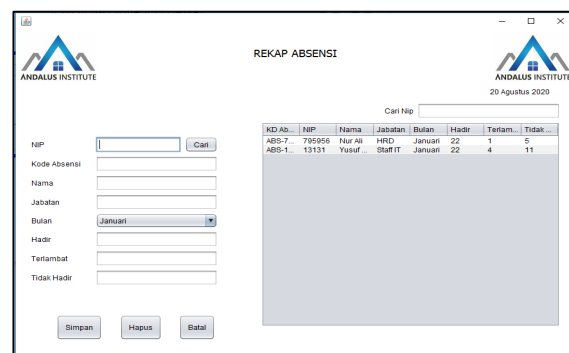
ANDALUS INSTITUTE

REKAP ABSENSI

ANDALUS INSTITUTE

20 Agustus 2020

Cari Nip

NIP
Cari
Kode Absensi
Nama
Jabatan
Bulan
Januari
Hadir
Terlambat
Tidak Hadir

| KD Ab... | NIP | Nama | Jabatan | Bulan | Hadir | Terlam... | Tidak ... |
|---|---|---|---|---|---|---|---|
| ABS-7... | 795956 | Nur Ali | HRD | Januari | 22 | 1 | 5 |
| ABS-1... | 13131 | Yusuf ... | Staff IT | Januari | 22 | 4 | 11 |

Simpan
Hapus
Batal